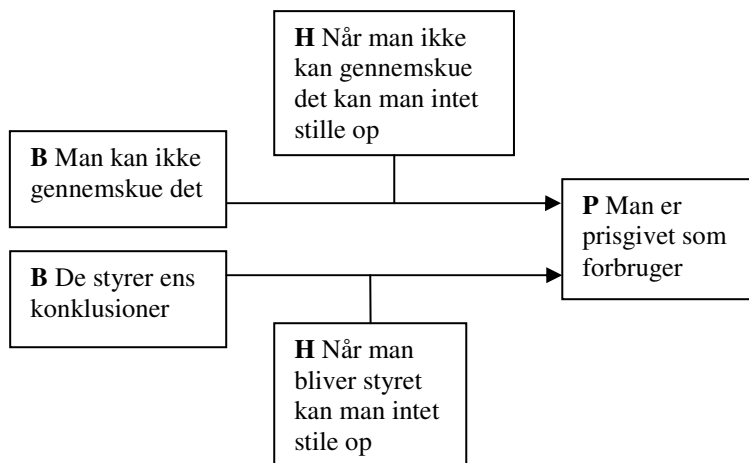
**H** Når man ikke kan gennemskue det kan man intet stille op

**B** Man kan ikke gennemskue det

**P** Man er prisgivet som forbruger

**B** De styrer ens konklusioner

**H** Når man bliver styret kan man intet stile op